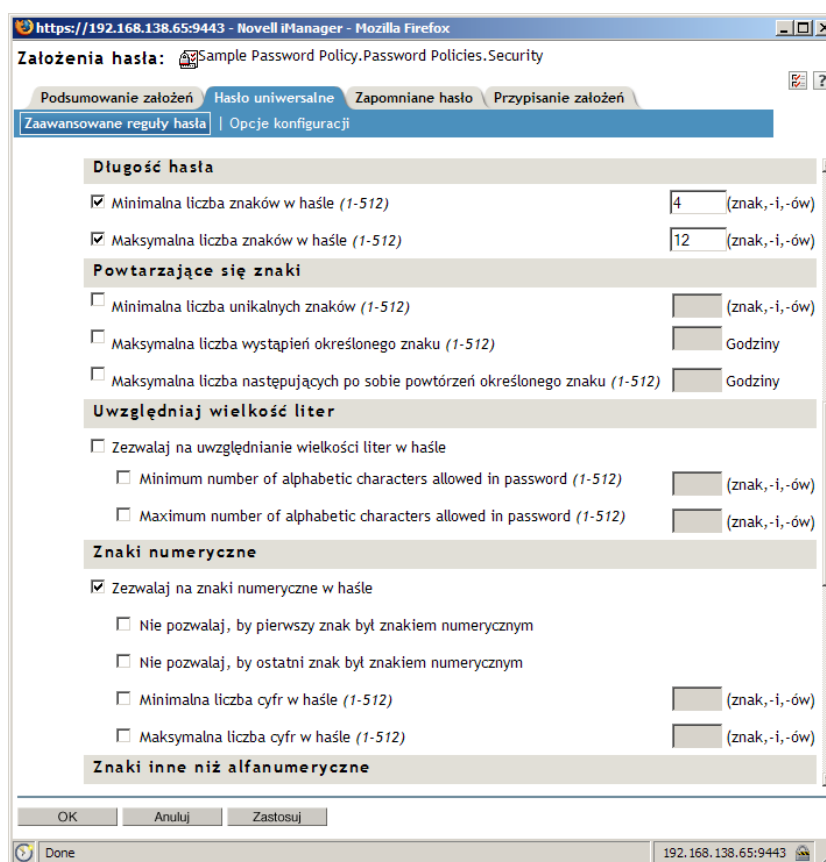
https://192.168.138.65:9443 - Novell iManager - Mozilla Firefox

Założenia hasła: Sample Password Policy.Password Policies.Security

Podsumowanie założeń | Hasło uniwersalne | Zapomniane hasło | Przypisanie założeń

Zaawansowane reguły hasła | Opcje konfiguracji

Długość hasła

Minimalna liczba znaków w haśle *(1-512)* 4 (znak,-i,-ów)

Maksymalna liczba znaków w haśle *(1-512)* 12 (znak,-i,-ów)

Powtarzające się znaki

Minimalna liczba unikalnych znaków *(1-512)* (znak,-i,-ów)

Maksymalna liczba wystąpień określonego znaku *(1-512)* Godziny

Maksymalna liczba następujących po sobie powtórzeń określonego znaku *(1-512)* Godziny

Uwzględniaj wielkość liter

Zezwalaj na uwzględnianie wielkości liter w haśle

Minimum number of alphabetic characters allowed in password *(1-512)* (znak,-i,-ów)

Maximum number of alphabetic characters allowed in password *(1-512)* (znak,-i,-ów)

Znaki numeryczne

Zezwalaj na znaki numeryczne w haśle

Nie pozwalaj, by pierwszy znak był znakiem numerycznym

Nie pozwalaj, by ostatni znak był znakiem numerycznym

Minimalna liczba cyfr w haśle *(1-512)* (znak,-i,-ów)

Maksymalna liczba cyfr w haśle *(1-512)* (znak,-i,-ów)

Znaki inne niż alfanumeryczne

OK Anuluj Zastosuj

Done 192.168.138.65:9443